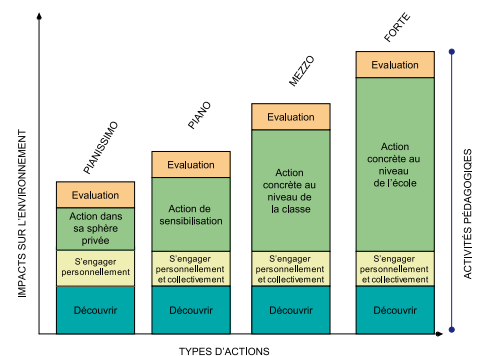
IMPACTS SUR L'ENVIRONNEMENT

PIANISSIMO

Evaluation

Action dans sa sphère privée

S'engager personnellement

Découvrir

PIANO

Evaluation

Action de sensibilisation

S'engager personnellement et collectivement

Découvrir

MEZZO

Evaluation

Action concrète au niveau de la classe

S'engager personnellement et collectivement

Découvrir

FORTE

Evaluation

Action concrète au niveau de l'école

S'engager personnellement et collectivement

Découvrir

ACTIVITÉS PÉDAGOGIQUES

TYPES D'ACTIONS